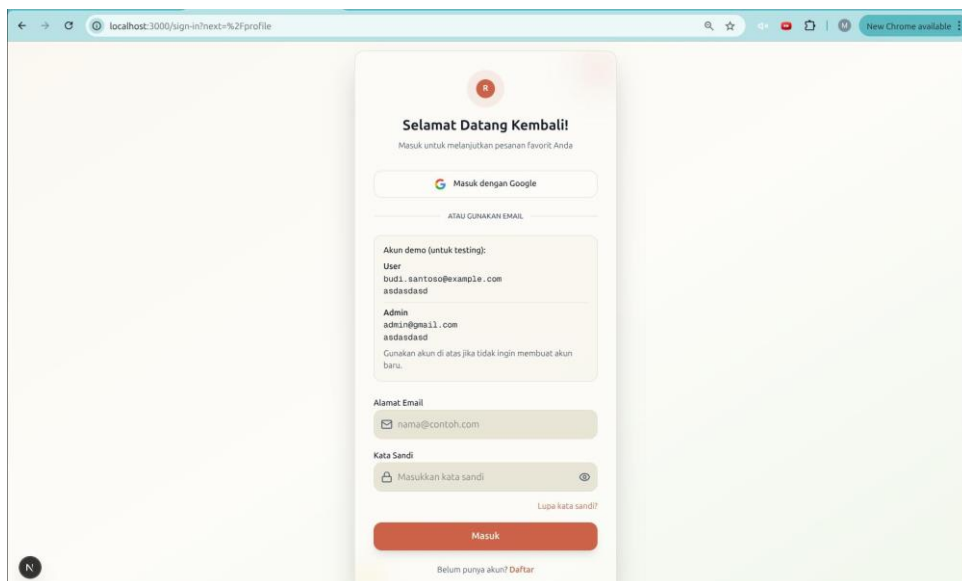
localhost:3000/sign-in?next=%2Fprofile

M New Chrome available

R

Selamat Datang Kembali!

Masuk untuk melanjutkan pesanan favorit Anda

Masuk dengan Google

ATAU GUNAKAN EMAIL

Akun demo (untuk testing):

User
budi.santoso@example.com
asdasdasd

Admin
admin@gmail.com
asdasdasd

Gunakan akun di atas jika tidak ingin membuat akun baru.

Alamat Email

nama@contoh.com

Kata Sandi

Masukkan kata sandi

Lupa kata sandi?

Masuk

Belum punya akun? Daftar

N